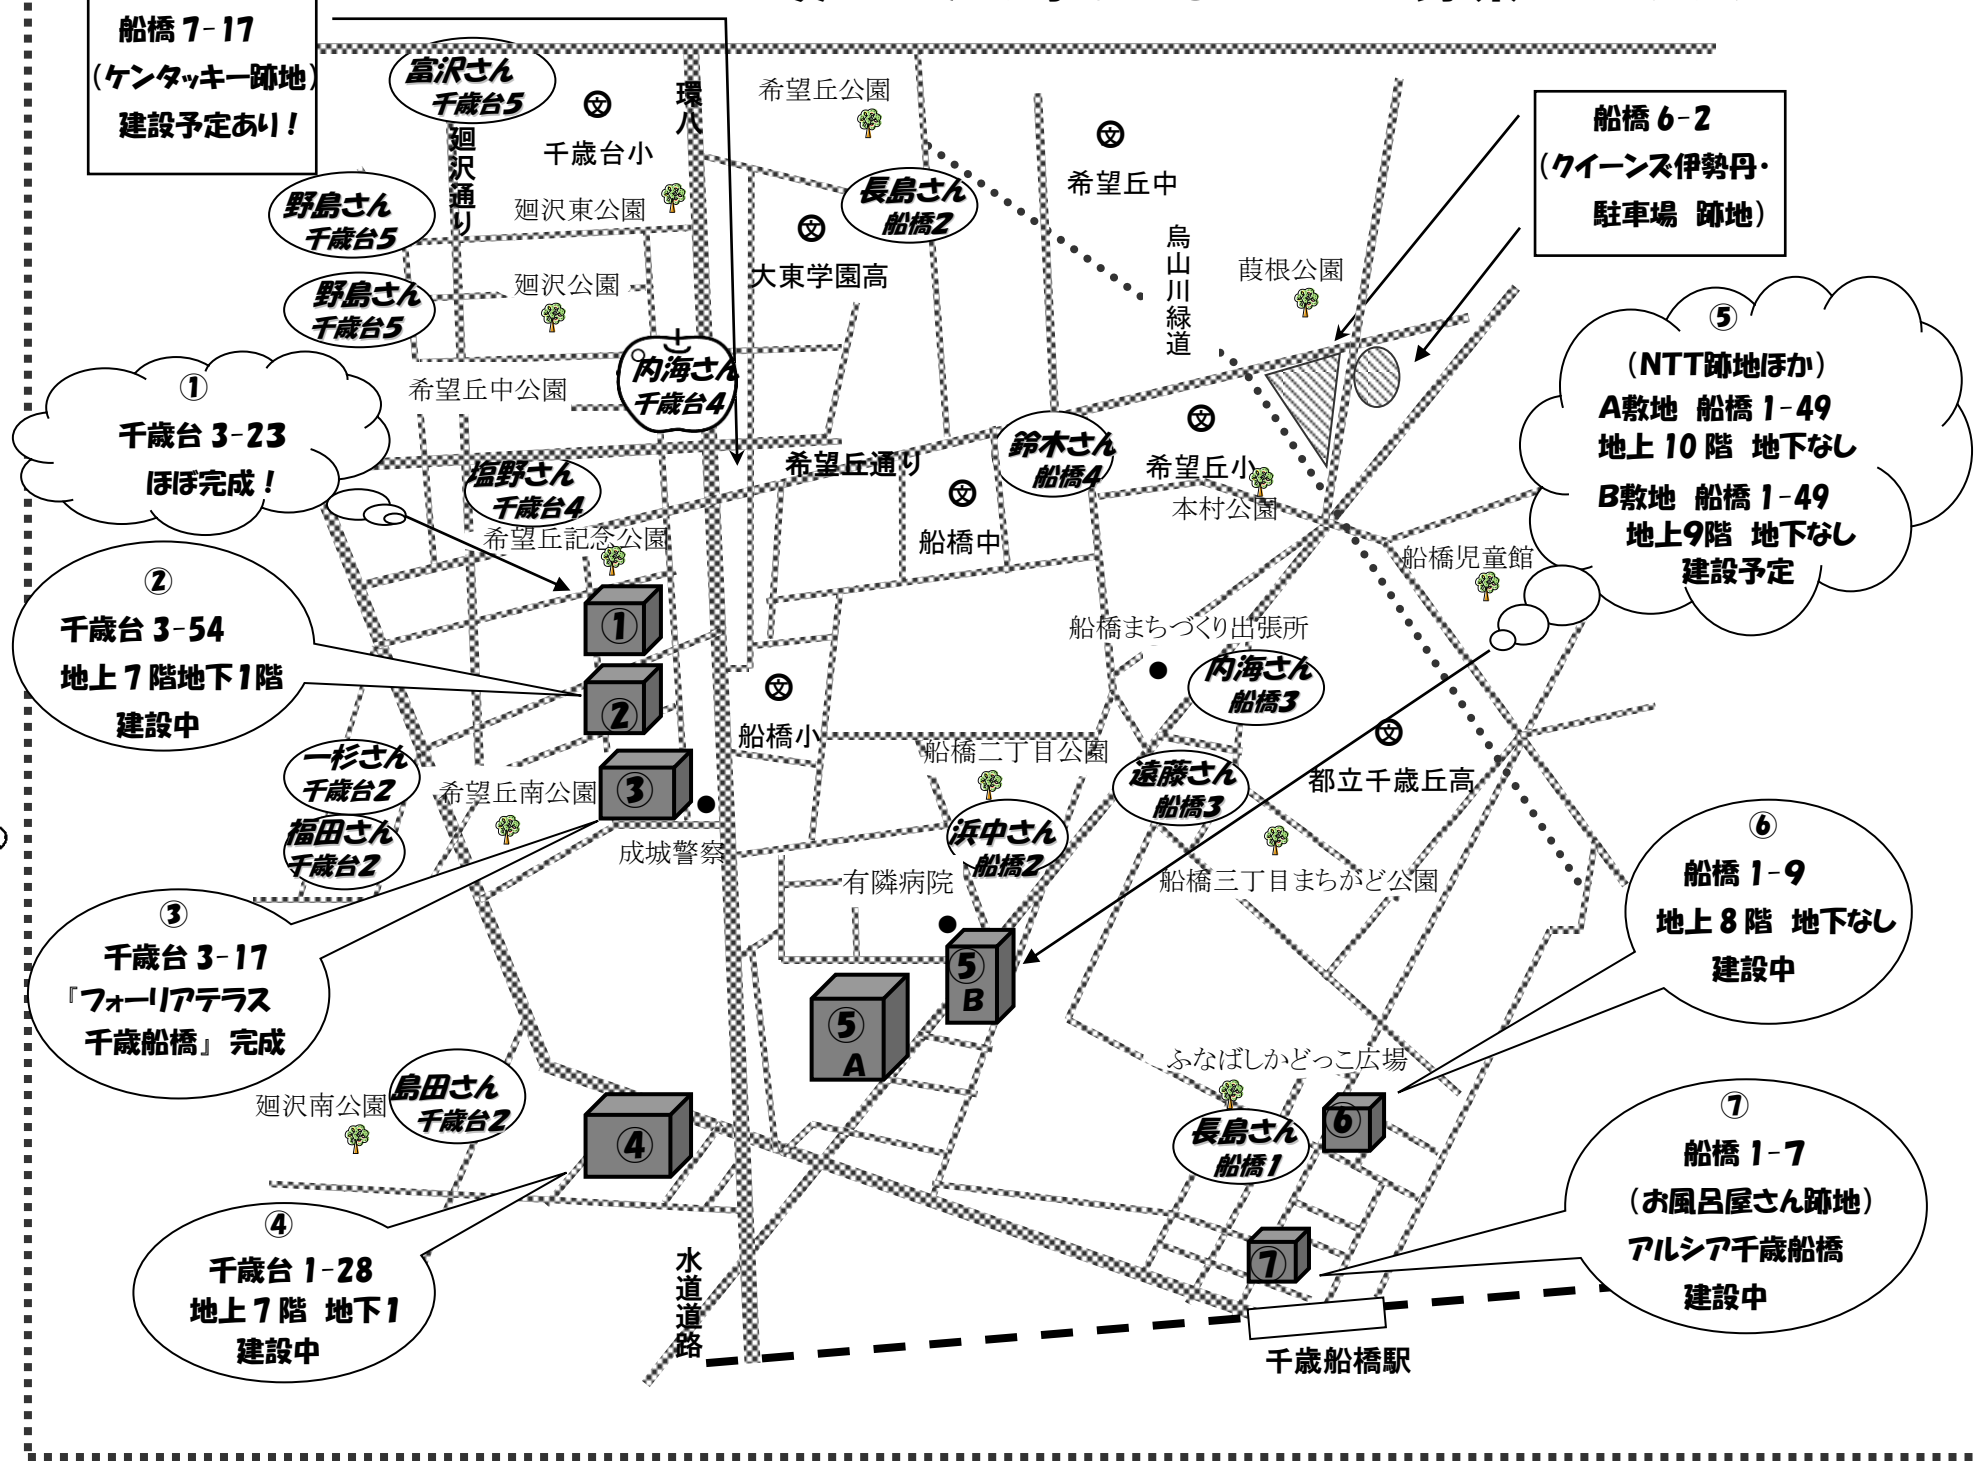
船橋 7-17
（ケンタッキー跡地）
建設予定あり！

富沢さん
千歳台5

千歳台小

環八

希望丘公園

船橋 6-2
（クイーンズ伊勢丹・
駐車場 跡地）

希望丘中

廻沢通り

廻沢東公園

長島さん
船橋2

大東学園高

烏山川緑道

葭根公園

野島さん
千歳台5

廻沢公園

野島さん
千歳台5

内海さん
千歳台4

⑤
（NTT跡地ほか）
A敷地 船橋 1-49
地上 10 階 地下なし
B敷地 船橋 1-49
地上9階 地下なし
建設予定

希望丘中公園

①
千歳台 3-23
ほぼ完成！

希望丘通り

鈴木さん
船橋4

希望丘小

本村公園

塩野さん
千歳台4

希望丘記念公園

船橋中

船橋児童館

②
千歳台 3-54
地上 7 階地下 1 階
建設中

船橋まちづくり出張所

内海さん
船橋3

船橋小

一杉さん
千歳台2

船橋二丁目公園

遠藤さん
船橋3

都立千歳丘高

希望丘南公園

福田さん
千歳台2

浜中さん
船橋2

成城警察

有隣病院

船橋三丁目まちかど公園

⑥
船橋 1-9
地上 8 階 地下なし
建設中

③
千歳台 3-17
『フォーリアテラス
千歳船橋』 完成

ふなばしかどっこ広場

廻沢南公園

島田さん
千歳台2

長島さん
船橋1

⑦
船橋 1-7
（お風呂屋さん跡地）
アルシア千歳船橋
建設中

④
千歳台 1-28
地上 7 階 地下 1
建設中

水道道路

千歳船橋駅